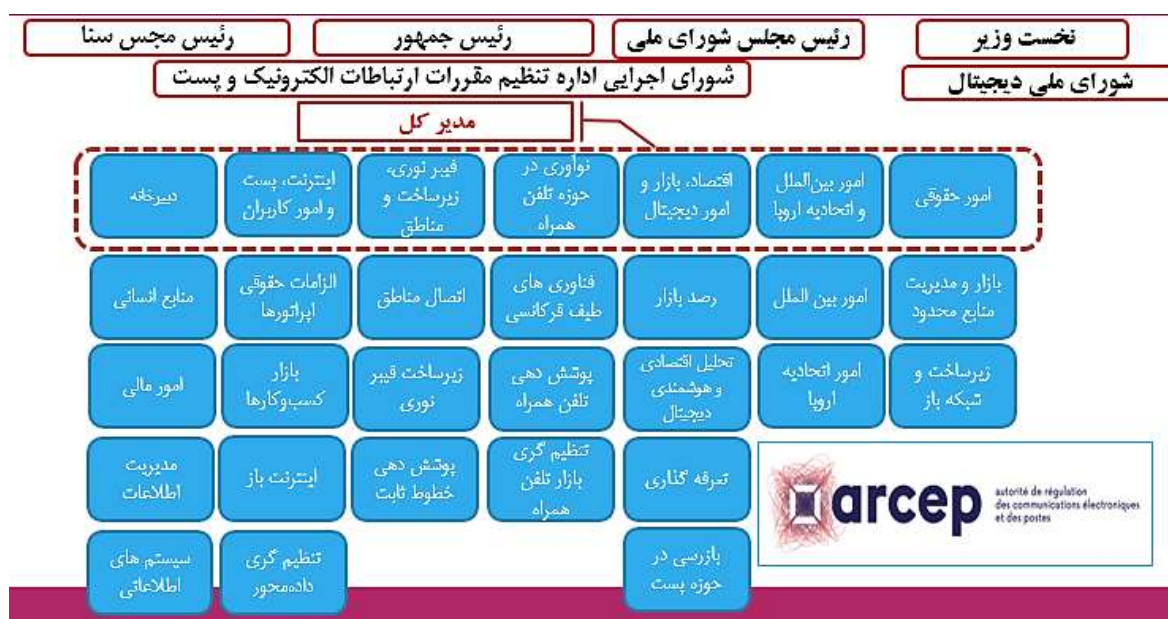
نخست وزیر

رئیس مجلس شورای ملی

رئیس جمهور

رئیس مجس سنا

شورای ملی دیجیتال

شورای اجرایی اداره تنظیم مقررات ارتباطات الکترونیک و پست

مدیر کل

امور حقوقی

امور بین‌الملل و اتحادیه اروپا

اقتصاد، بازار و امور دیجیتال

نوآوری در حوزه تلفن همراه

فیبر نوری، زیرساخت و مناطق

اینترنت، پست و امور کاربران

دبیرخانه

بازار و مدیریت منابع محدود

امور بین الملل

رصد بازار

فناوری های طیف فرکانسی

اتصال مناطق

الزامات حقوقی اپراتورها

منابع انسانی

زیرساخت و شبکه باز

امور اتحادیه اروپا

تحلیل اقتصادی و هوشمندی دیجیتال

پوشش دهی تلفن همراه

زیرساخت فیبر نوری

بازار کسب‌وکارها

امور مالی

تعرفه گذاری

تنظیم گری بازار تلفن همراه

پوشش دهی خطوط ثابت

اینترنت باز

مدیریت اطلاعات

بازرسی در حوزه پست

تنظیم گری داده‌محور

سیستم های اطلاعاتی

arcep

autorité de régulation des communications électroniques et des postes